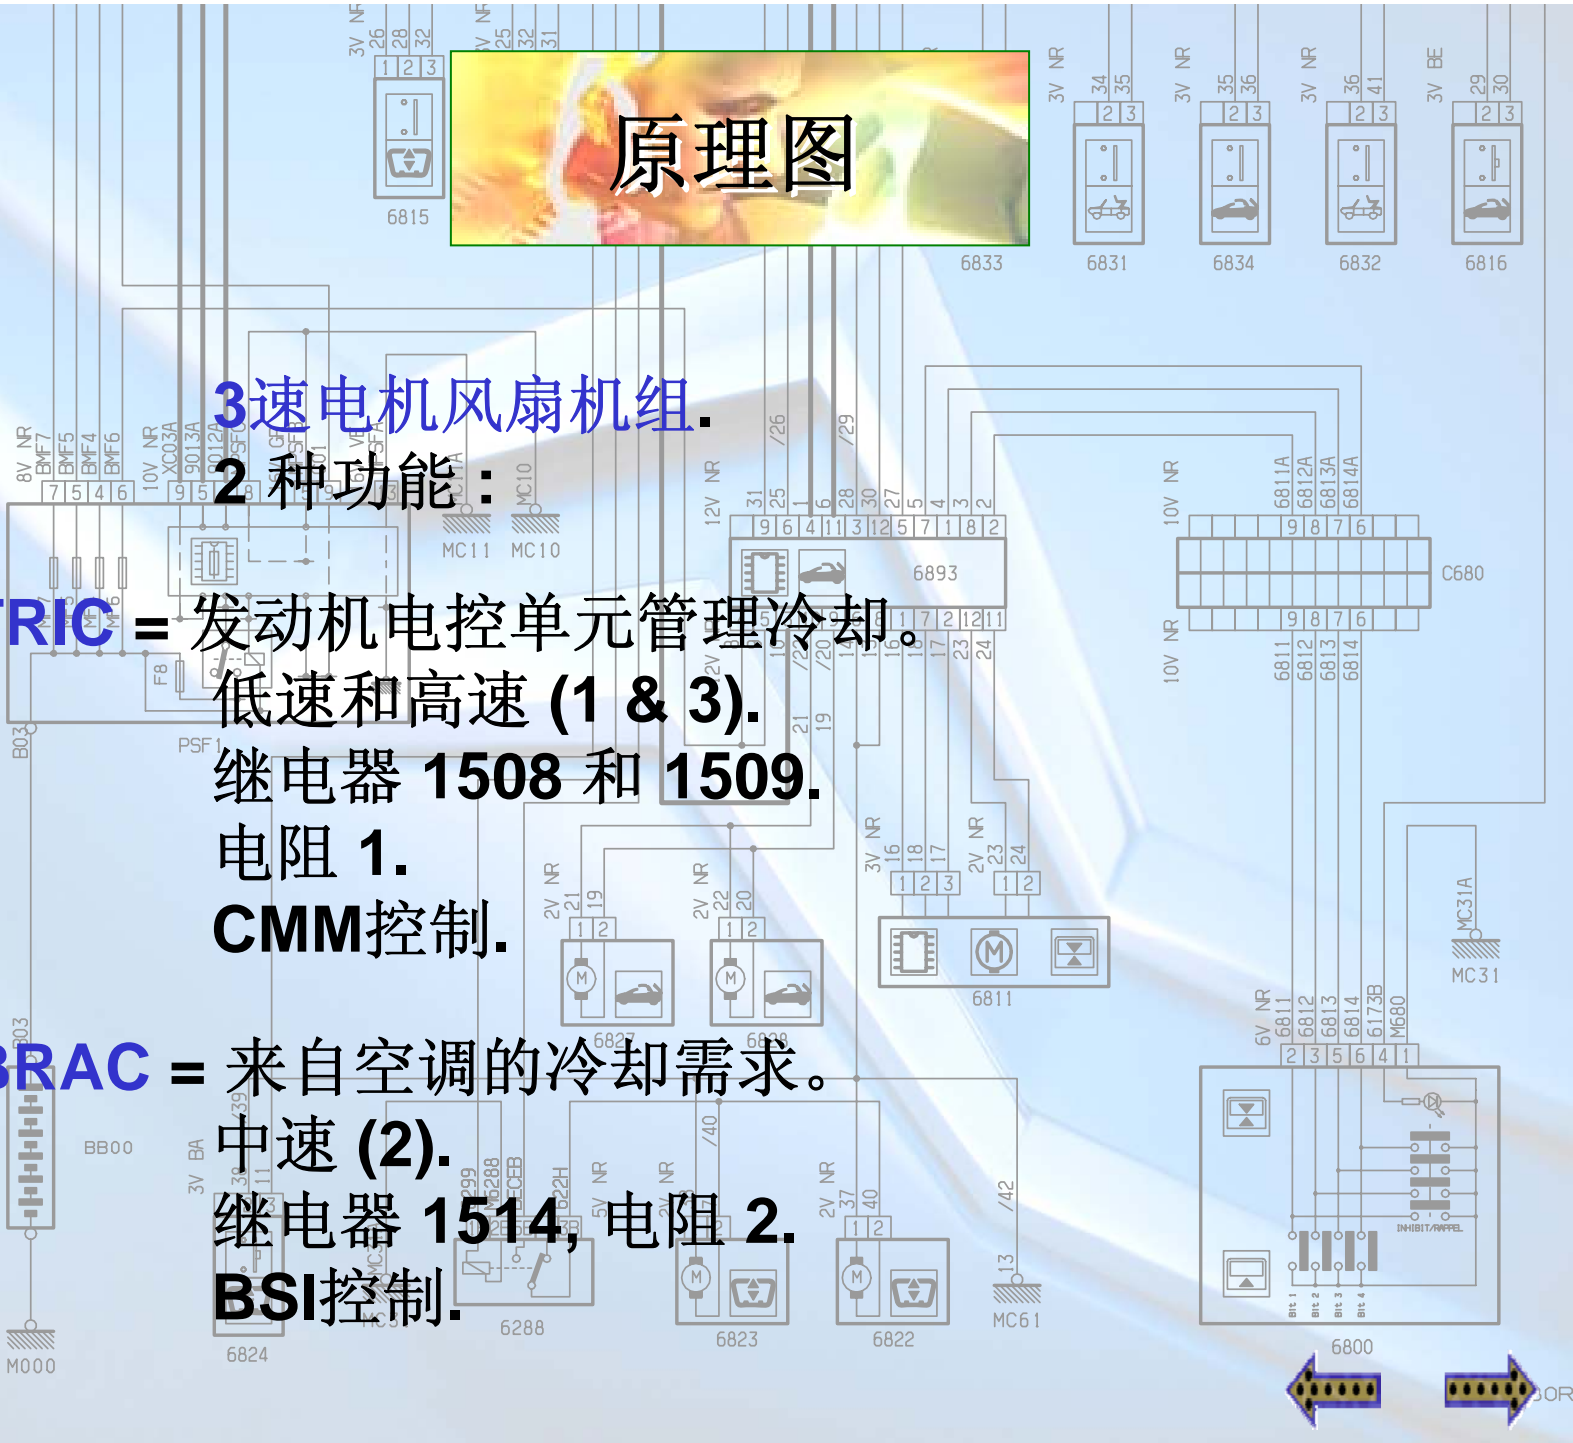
原理图

3速电机风扇机组.
2 种功能 :

TRIC = 发动机电控单元管理冷却。
低速和高速 (1 & 3).
继电器 1508 和 1509.
电阻 1.
CMM控制.

BRAC = 来自空调的冷却需求。
中速 (2).
继电器 1514, 电阻 2.
BSI控制.

6815
6833
6831
6834
6832
6816
MC11
MC10
6893
C680
6811
6800
MC31
6824
6288
6823
6822
MC61
M000
BB00
PSF1
B03